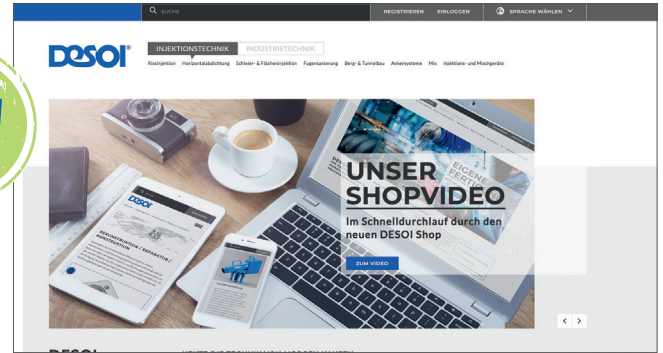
SUCHE

REGISTRIEREN EINLOGGEN SPRACHE WÄHLEN

DESOI®

INJEKTIONSTECHNIK INDUSTRIETECHNIK

Rissinjektion Horizontalabdichtung Schleier- & Flächeninjektion Fugensanierung Berg- & Tunnelbau Ankersysteme Mix Injektions- und Mischgeräte

UNSER SHOPVIDEO

Im Schnelldurchlauf durch den neuen DESOI Shop

ZUM VIDEO

DESOI

EIGENE FERTI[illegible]

< >

DESOI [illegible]